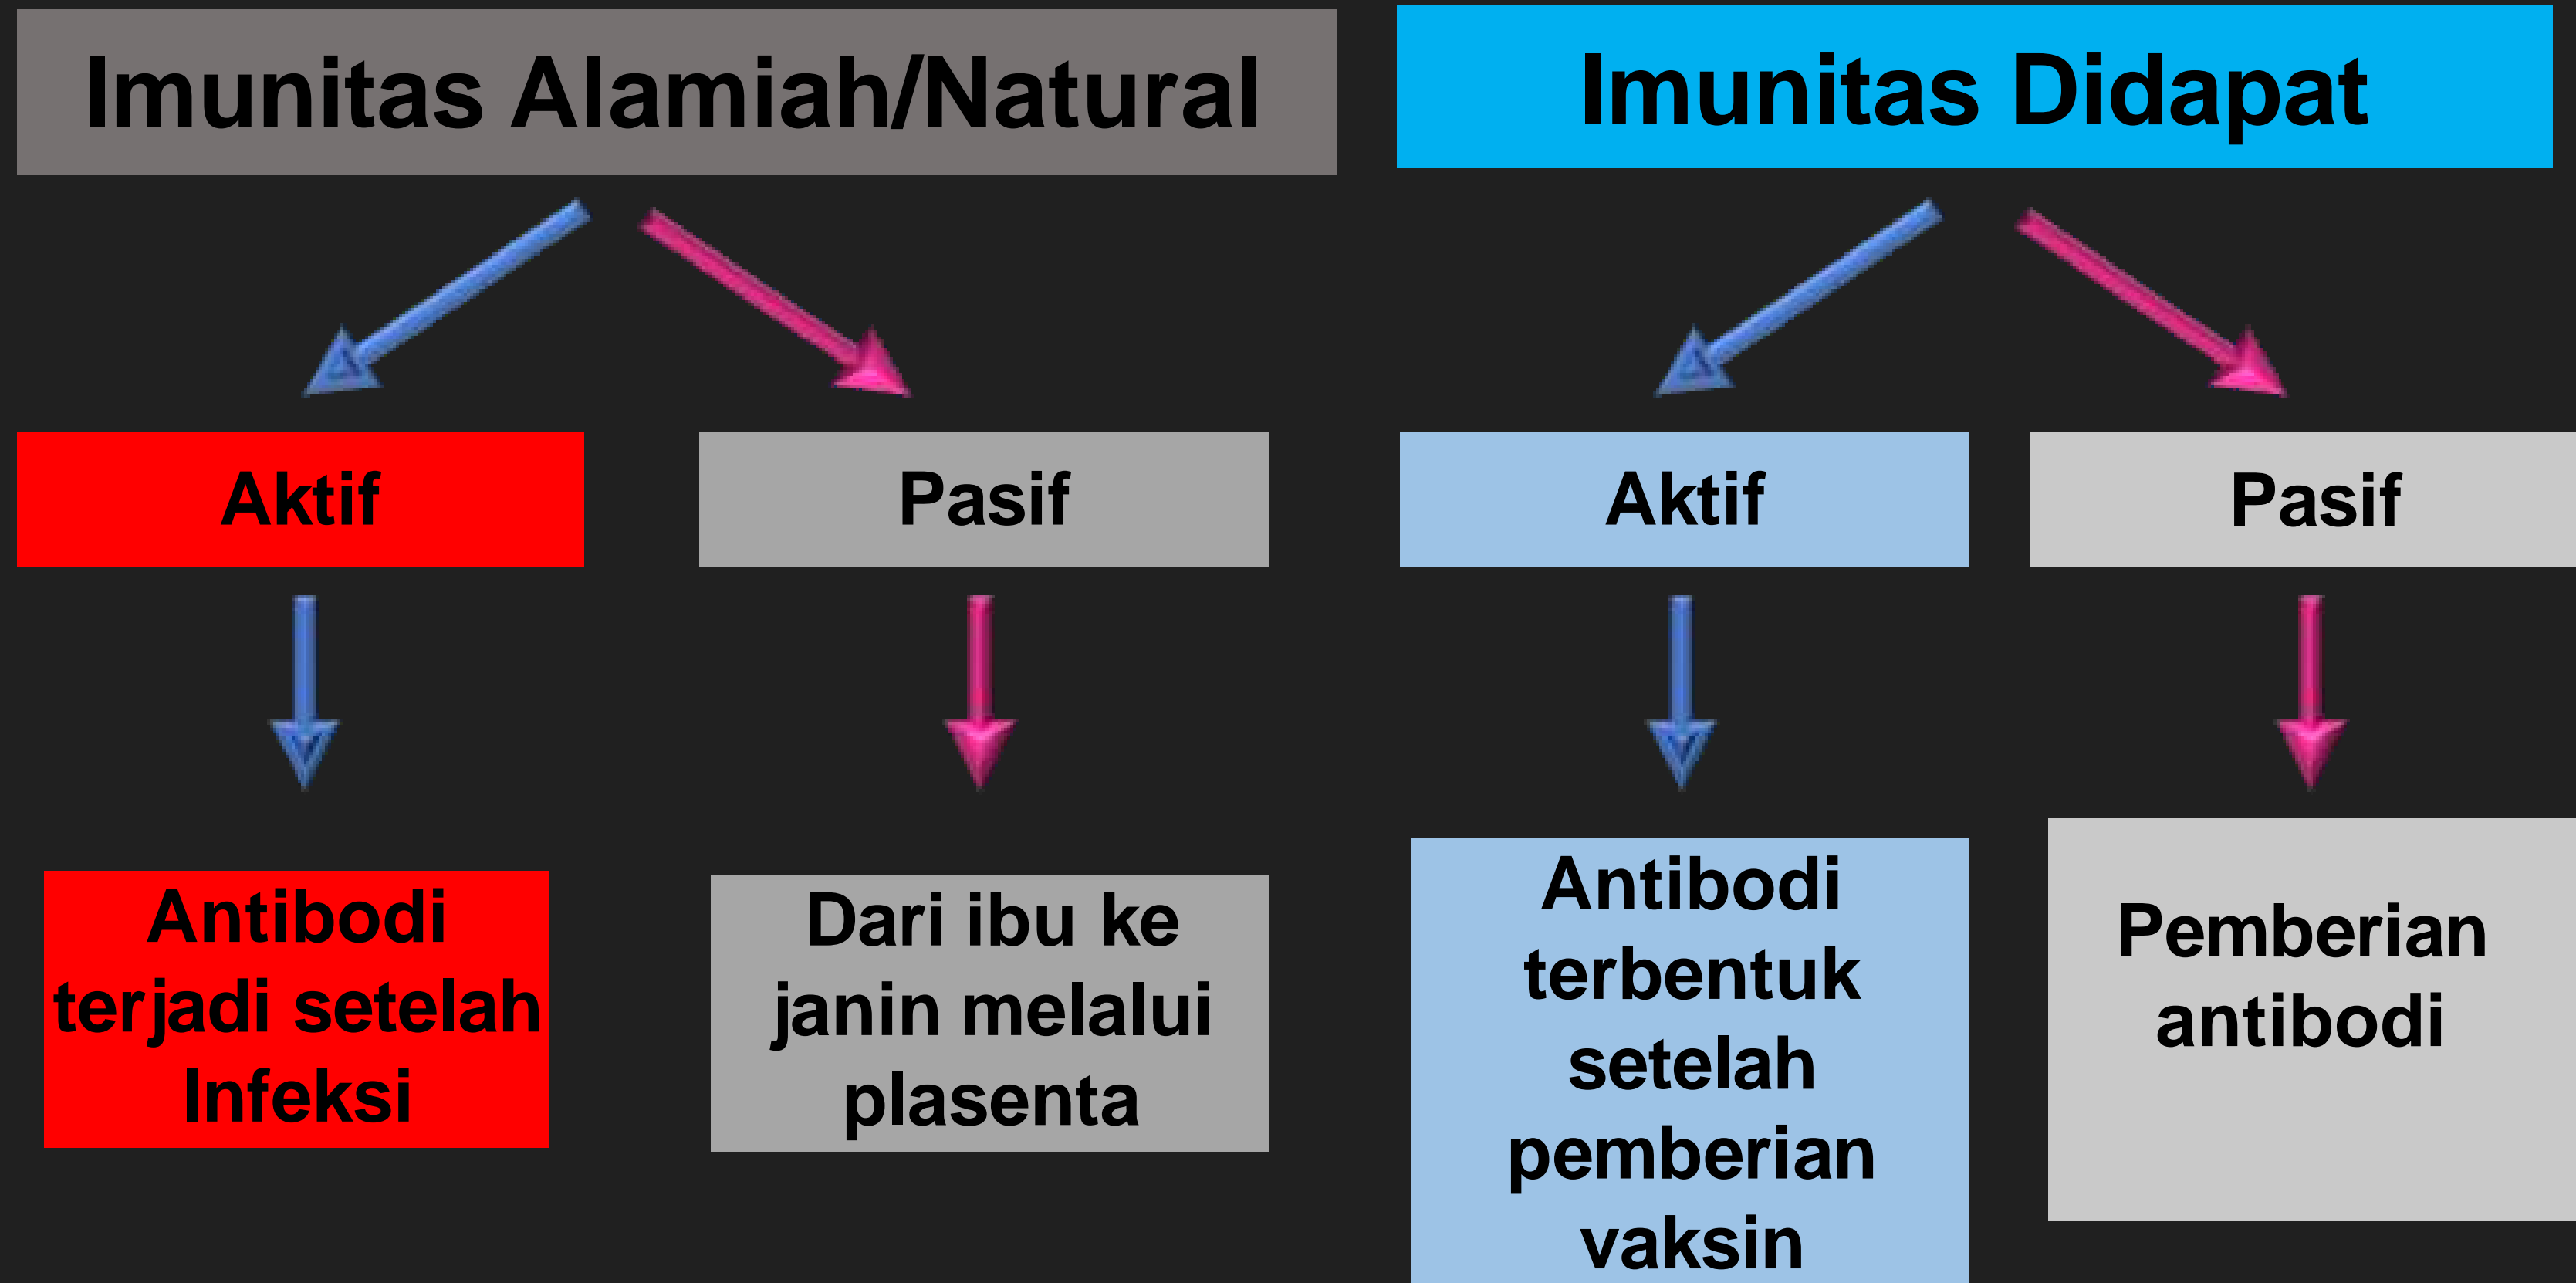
Imunitas Alamiah/Natural

Aktif

Antibodi terjadi setelah Infeksi

Pasif

Dari ibu ke janin melalui plasenta

Imunitas Didapat

Aktif

Antibodi terbentuk setelah pemberian vaksin

Pasif

Pemberian antibodi